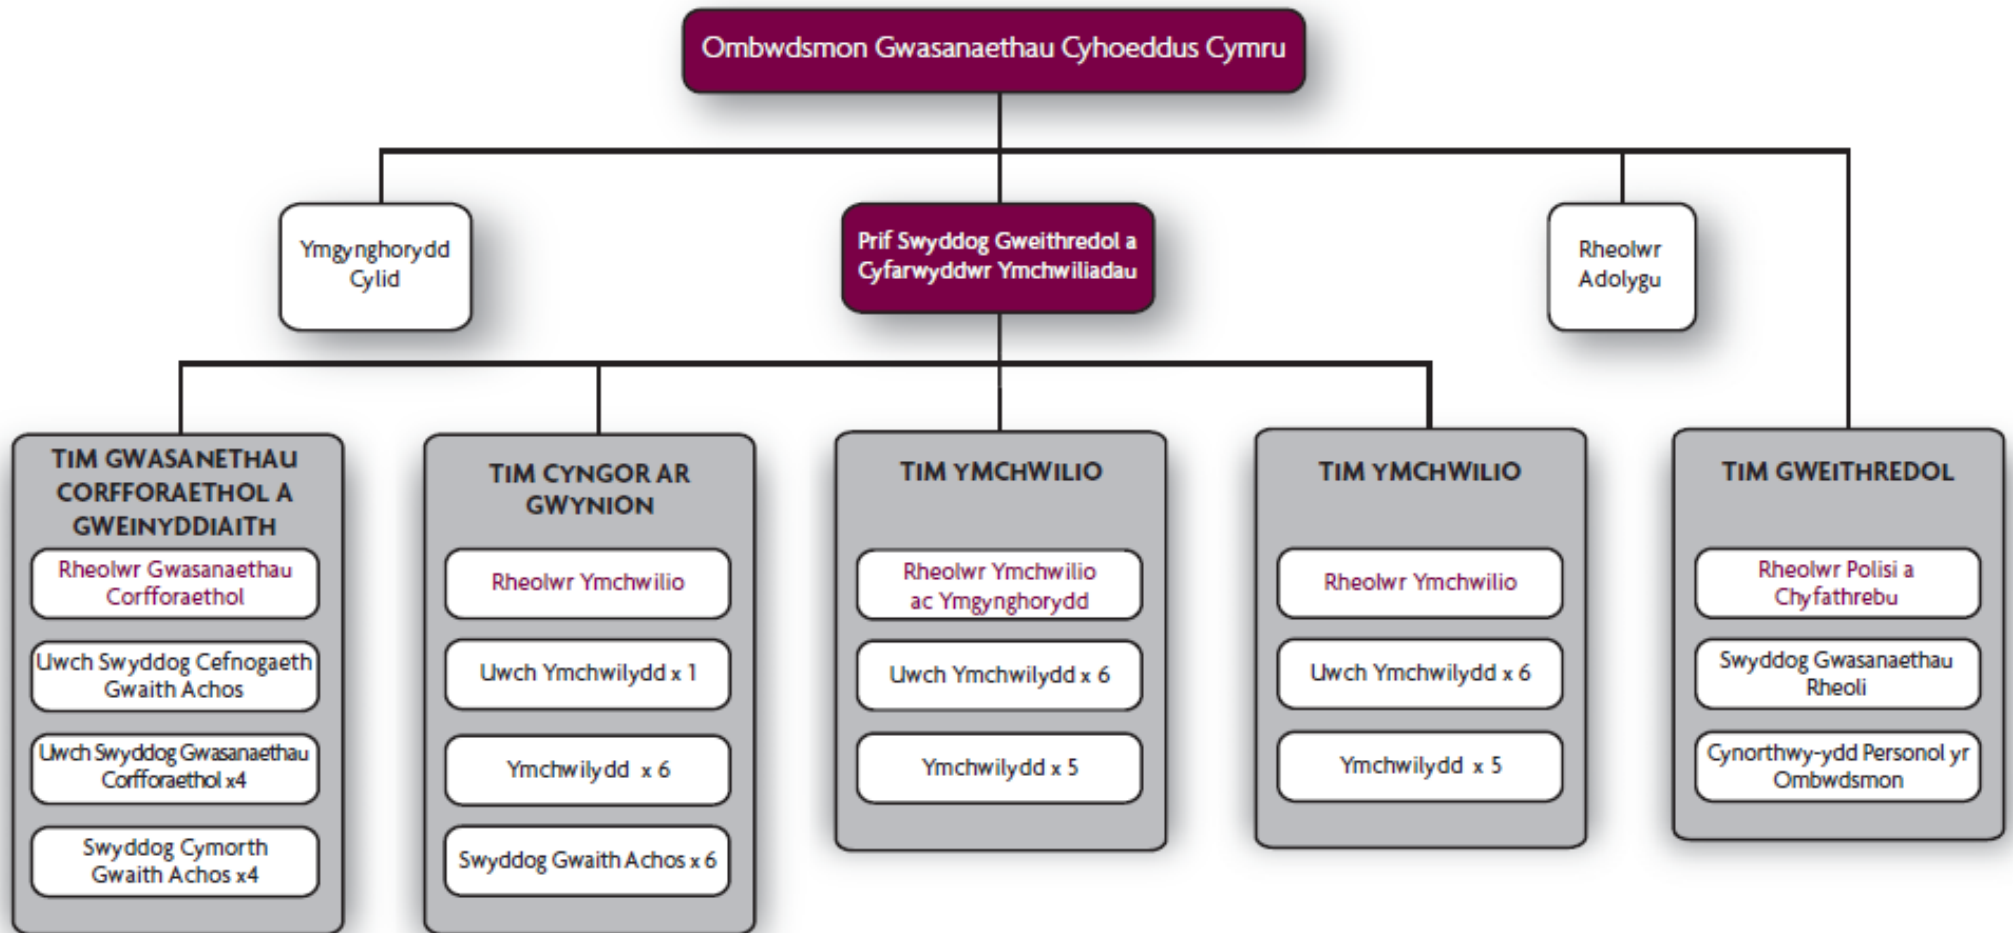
Ombwdsmon Gwasanaethau Cyhoeddus Cymru

Ymgynghorydd Cylid

Prif Swyddog Gweithredol a Cyfarwyddwr Ymchwiliadau

Rheolwr Adolygu

TIM GWASANETHAU CORFFORAETHOL A GWEINYDDIAITH

Rheolwr Gwasanaethau Corfforaethol

Uwch Swyddog Cefnogaeth Gwaith Achos

Uwch Swyddog Gwasanaethau Corfforaethol x4

Swyddog Cymorth Gwaith Achos x4

TIM CYNGOR AR GWYNION

Rheolwr Ymchwilio

Uwch Ymchwilydd x 1

Ymchwilydd x 6

Swyddog Gwaith Achos x 6

TIM YMCHWILIO

Rheolwr Ymchwilio ac Ymgynghorydd

Uwch Ymchwilydd x 6

Ymchwilydd x 5

TIM YMCHWILIO

Rheolwr Ymchwilio

Uwch Ymchwilydd x 6

Ymchwilydd x 5

TIM GWEITHREDOL

Rheolwr Polisi a Chyfathrebu

Swyddog Gwasanaethau Rheoli

Cynorthwy-ydd Personol yr Ombwdsmon